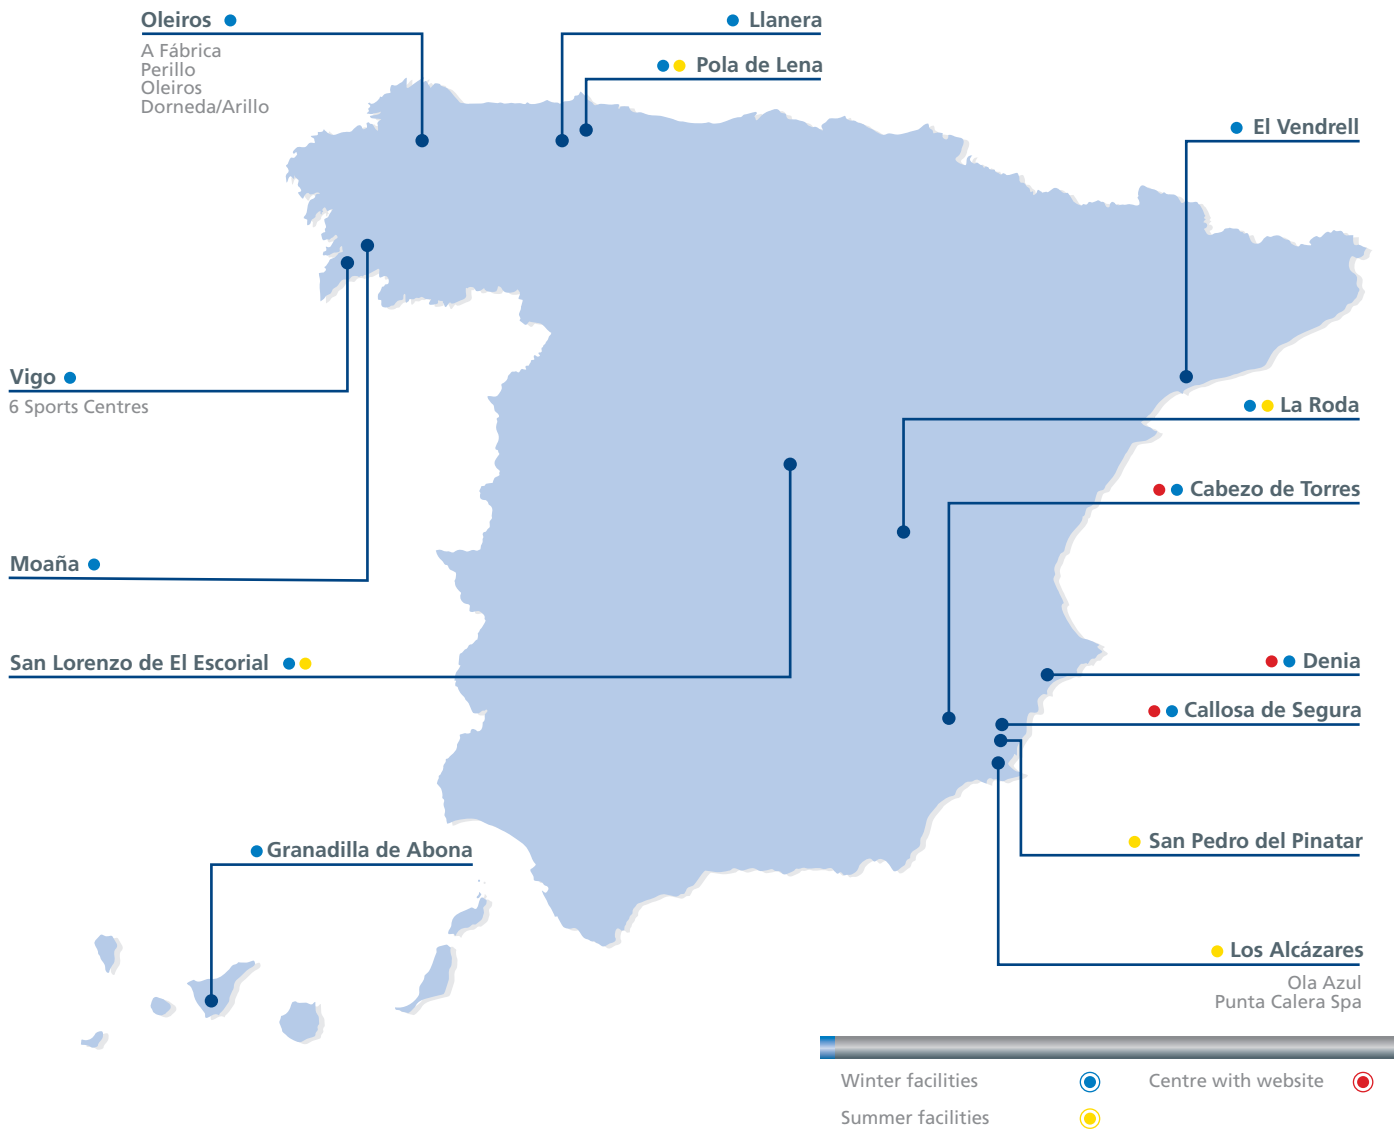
Oleiros
A Fábrica
Perillo
Oleiros
Dorneda/Arillo

Llanera

Pola de Lena

El Vendrell

Vigo
6 Sports Centres

La Roda

Cabezo de Torres

Moaña

San Lorenzo de El Escorial

Denia

Callosa de Segura

San Pedro del Pinatar

Granadilla de Abona

Los Alcázares
Ola Azul
Punta Calera Spa

Winter facilities
Centre with website
Summer facilities